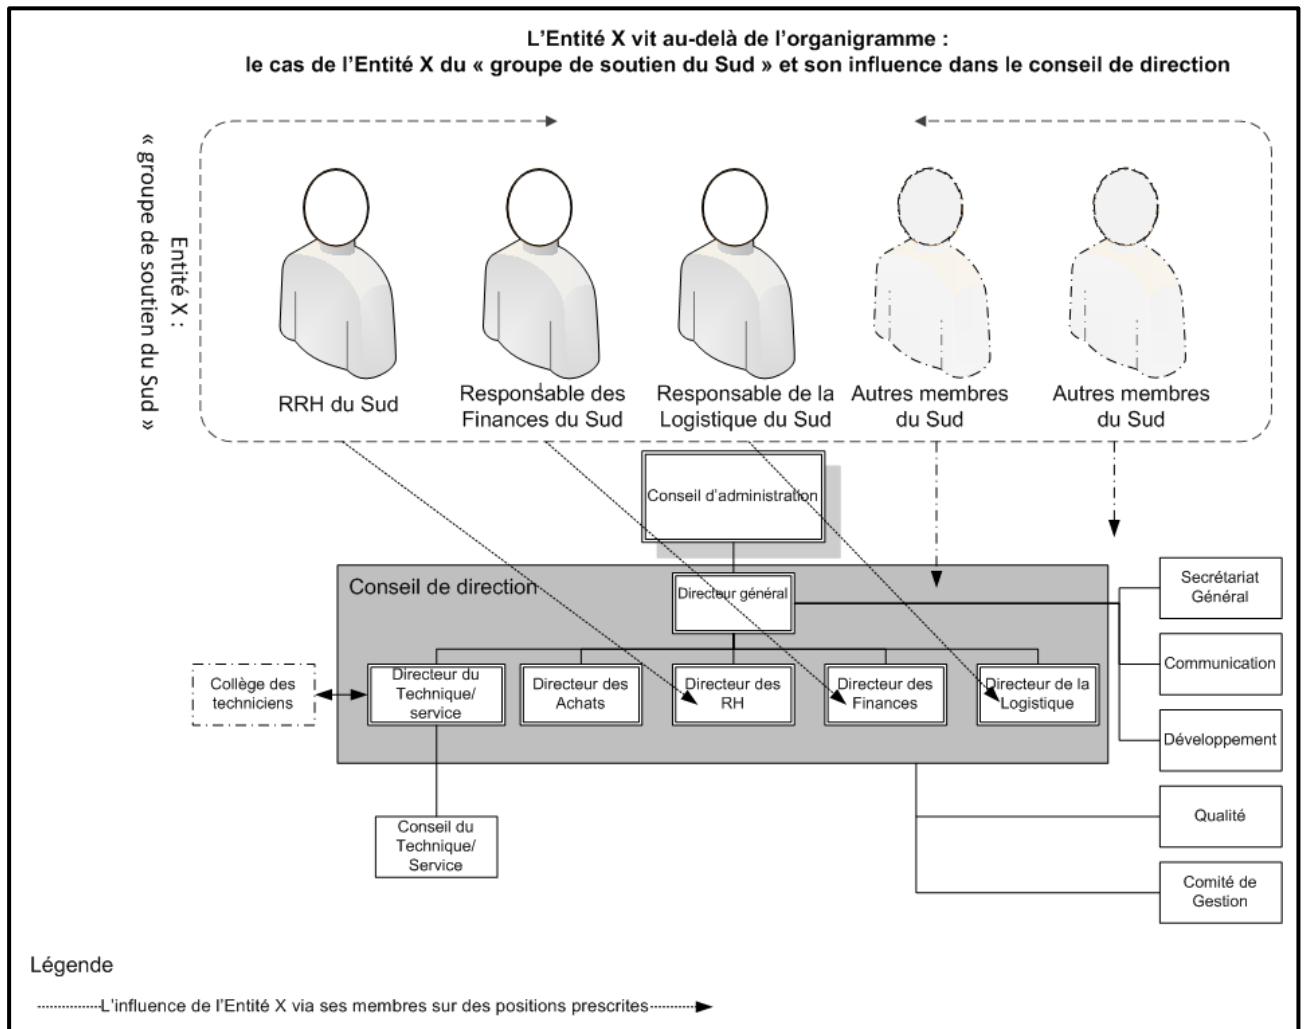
L'Entité X vit au-delà de l'organigramme :
le cas de l'Entité X du « groupe de soutien du Sud » et son influence dans le conseil de direction

Entité X :
« groupe de soutien du Sud »

RRH du Sud

Responsable des Finances du Sud

Responsable de la Logistique du Sud

Autres membres du Sud

Autres membres du Sud

Conseil d'administration

Conseil de direction

Directeur général

Secrétariat Général

Communication

Développement

Collège des techniciens

Directeur du Technique/ service

Directeur des Achats

Directeur des RH

Directeur des Finances

Directeur de la Logistique

Qualité

Conseil du Technique/ Service

Comité de Gestion

Légende

L'influence de l'Entité X via ses membres sur des positions prescrites